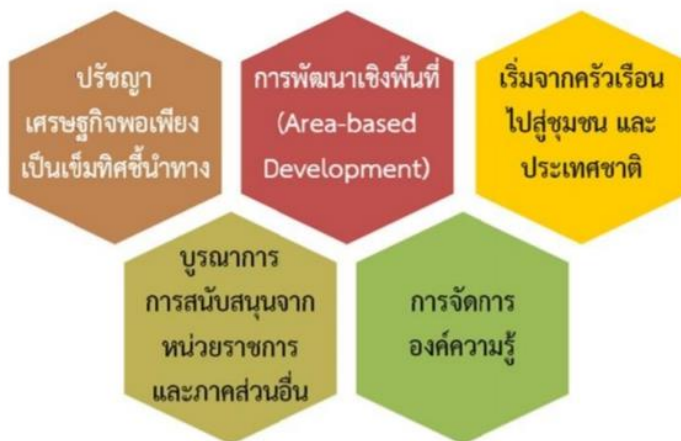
ปรัชญา
เศรษฐกิจพอเพียง
เป็นเข็มทิศชี้นำทาง

การพัฒนาเชิงพื้นที่
(Area-based
Development)

เริ่มจากครัวเรือน
ไปสู่ชุมชน และ
ประเทศชาติ

บูรณาการ
การสนับสนุนจาก
หน่วยราชการ
และภาคส่วนอื่น

การจัดการ
องค์ความรู้